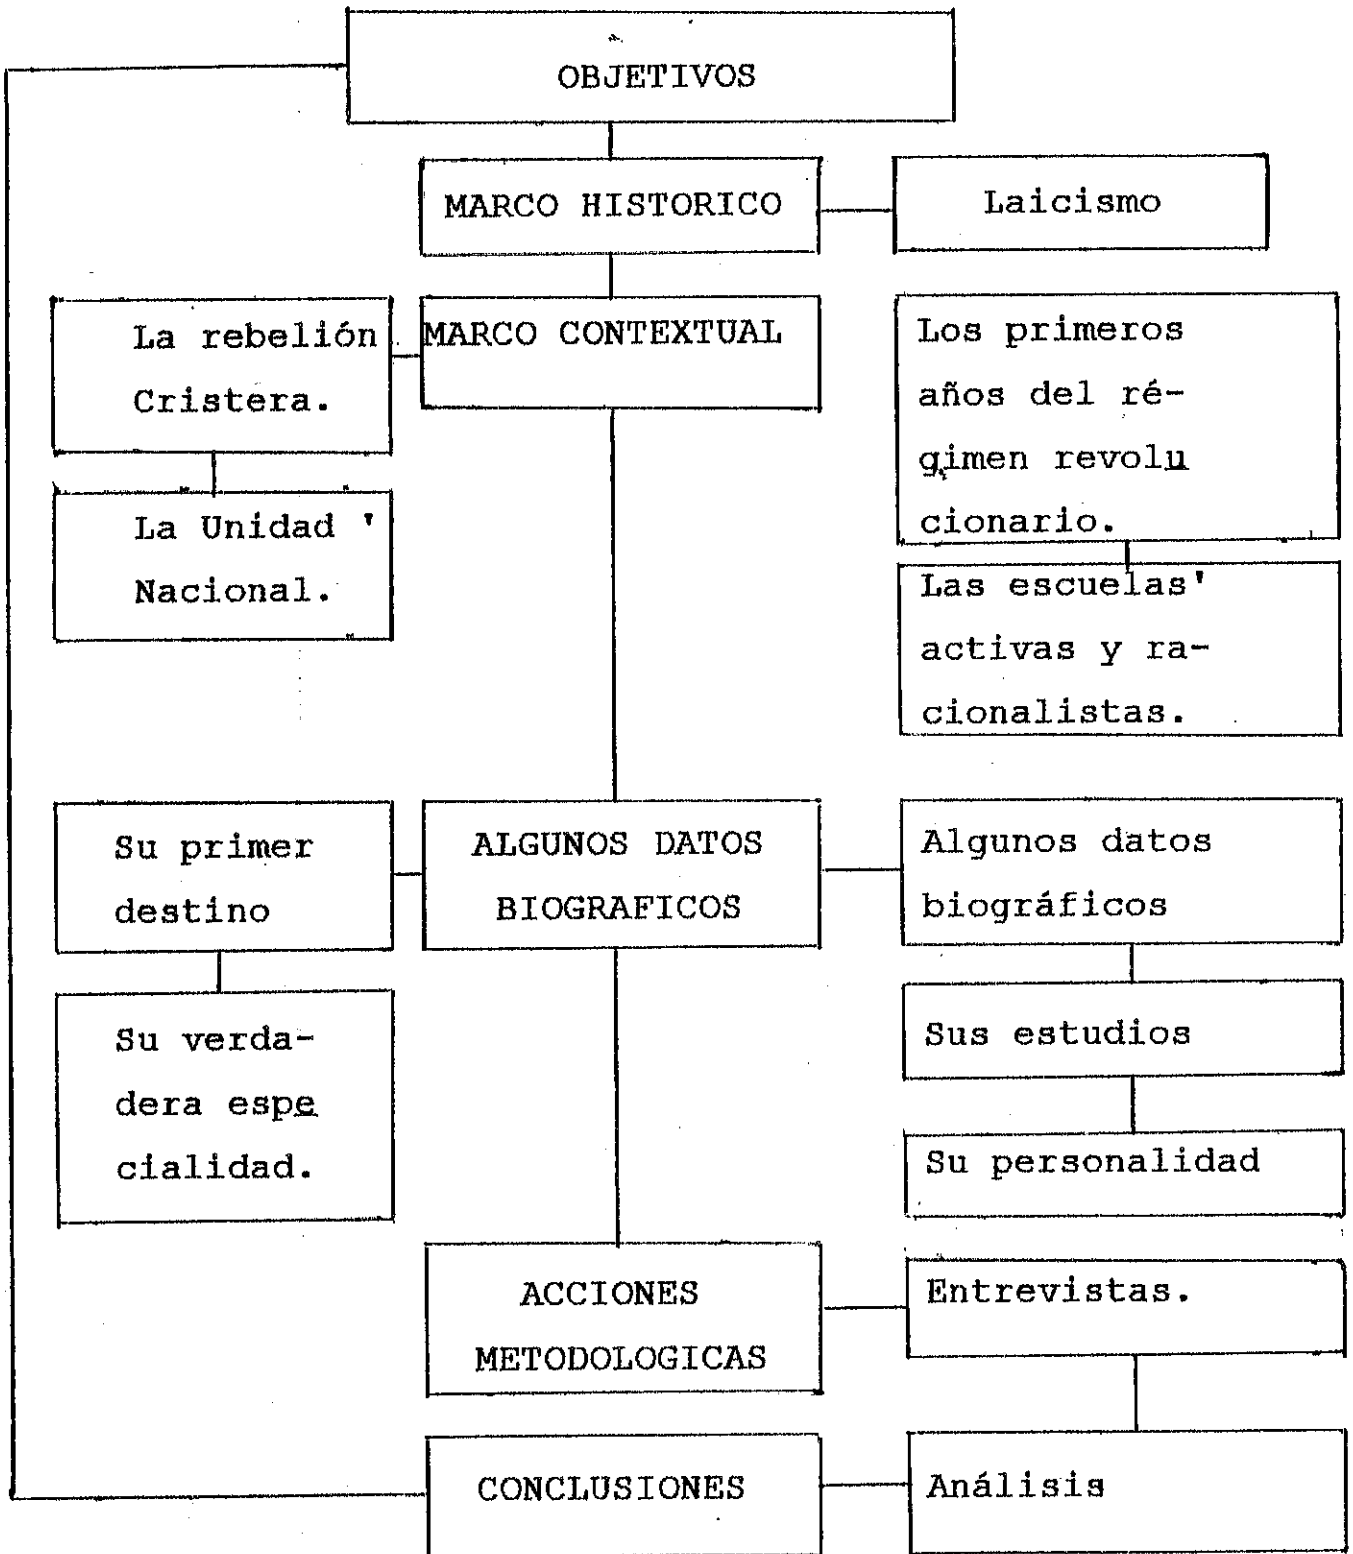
OBJETIVOS

MARCO HISTORICO

Laicismo

La rebelión Cristera.

MARCO CONTEXTUAL

Los primeros años del régimen revolucionario.

La Unidad Nacional.

Las escuelas activas y racionalistas.

Su primer destino

ALGUNOS DATOS BIOGRAFICOS

Algunos datos biográficos

Su verdadera especialidad.

Sus estudios

Su personalidad

ACCIONES METODOLOGICAS

Entrevistas.

CONCLUSIONES

Análisis